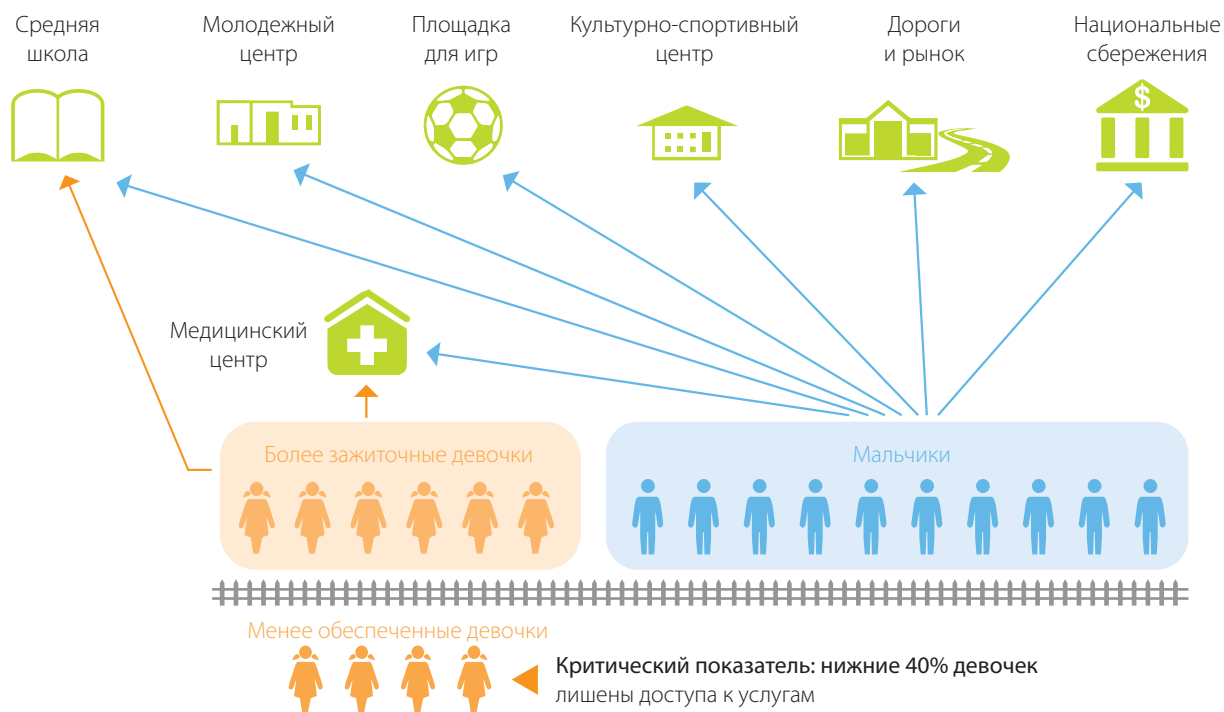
Средняя школа

Молодежный центр

Площадка для игр

Культурно-спортивный центр

Дороги и рынок

Национальные сбережения

Медицинский центр

Более зажиточные девочки

Мальчики

Менее обеспеченные девочки

Критический показатель: нижние 40% девочек лишены доступа к услугам